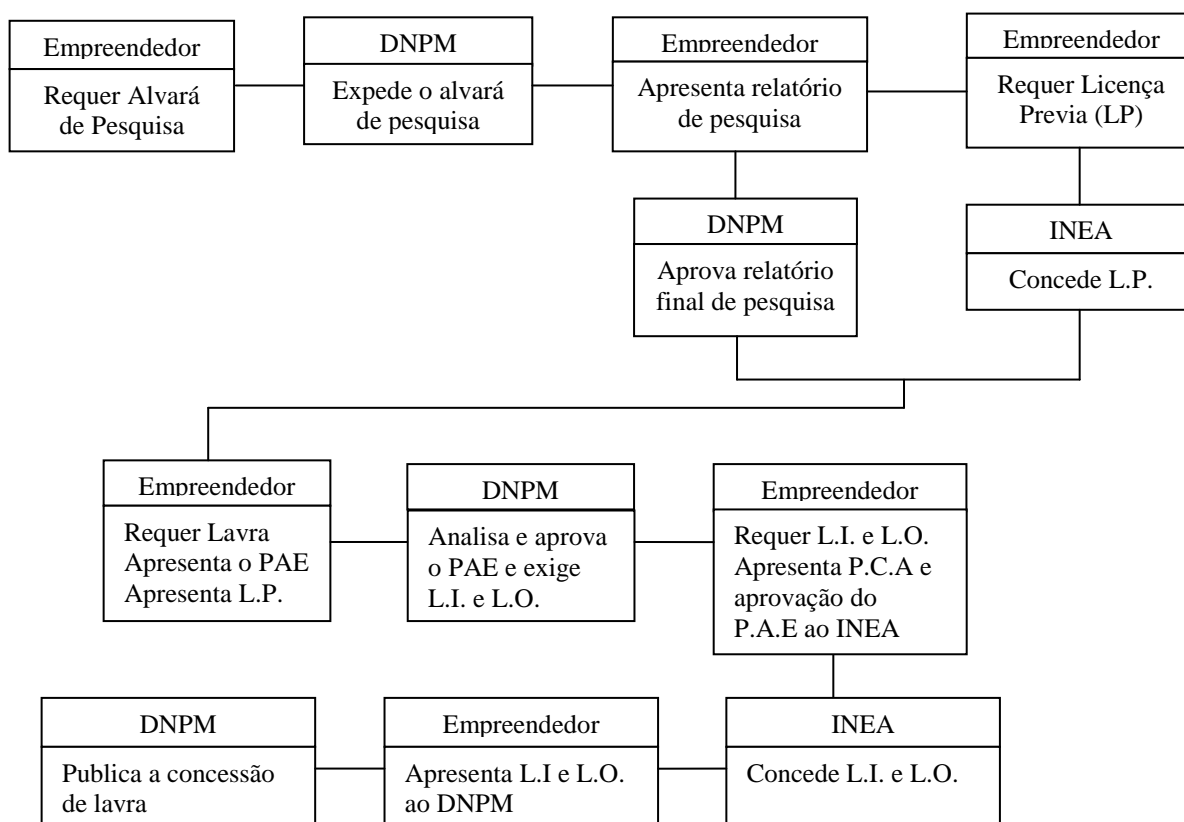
Empreendedor

Requer Alvará de Pesquisa

DNPM

Expede o alvará de pesquisa

Empreendedor

Apresenta relatório de pesquisa

Empreendedor

Requer Licença Previa (LP)

DNPM

Aprova relatório final de pesquisa

INEA

Concede L.P.

Empreendedor

Requer Lavra
Apresenta o PAE
Apresenta L.P.

DNPM

Analisa e aprova o PAE e exige L.I. e L.O.

Empreendedor

Requer L.I. e L.O.
Apresenta P.C.A e aprovação do P.A.E ao INEA

INEA

Concede L.I. e L.O.

Empreendedor

Apresenta L.I e L.O. ao DNPM

DNPM

Publica a concessão de lavra